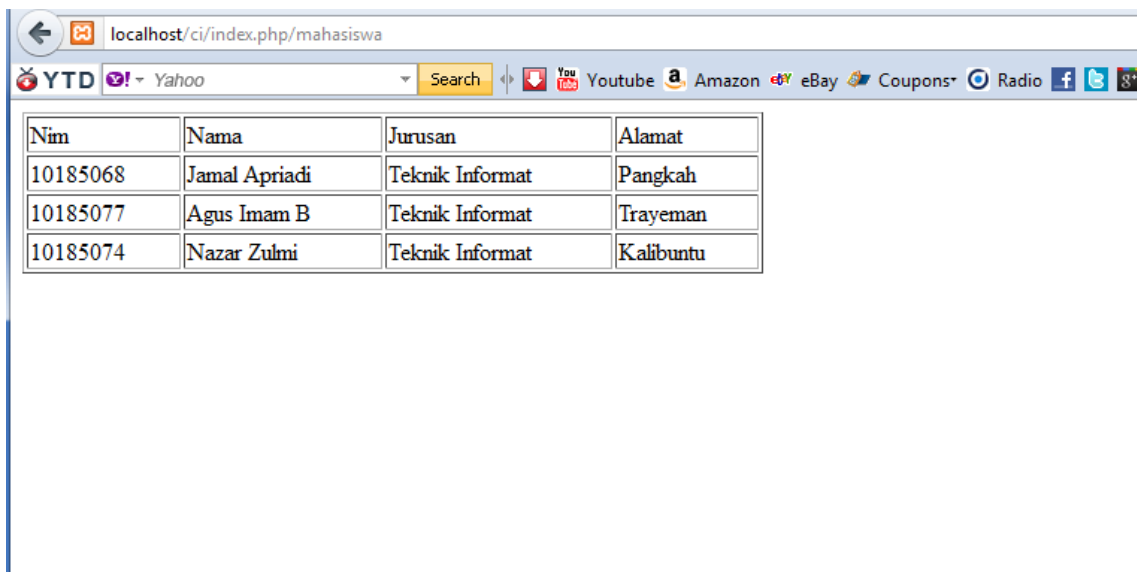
localhost/ci/index.php/mahasiswa

YTD Y! Yahoo Search You Tube Youtube Amazon ebay eBay Coupons Radio

| Nim | Nama | Jurusan | Alamat |
|---|---|---|---|
| 10185068 | Jamal Apriadi | Teknik Informat | Pangkah |
| 10185077 | Agus Imam B | Teknik Informat | Trayeman |
| 10185074 | Nazar Zulmi | Teknik Informat | Kalibuntu |